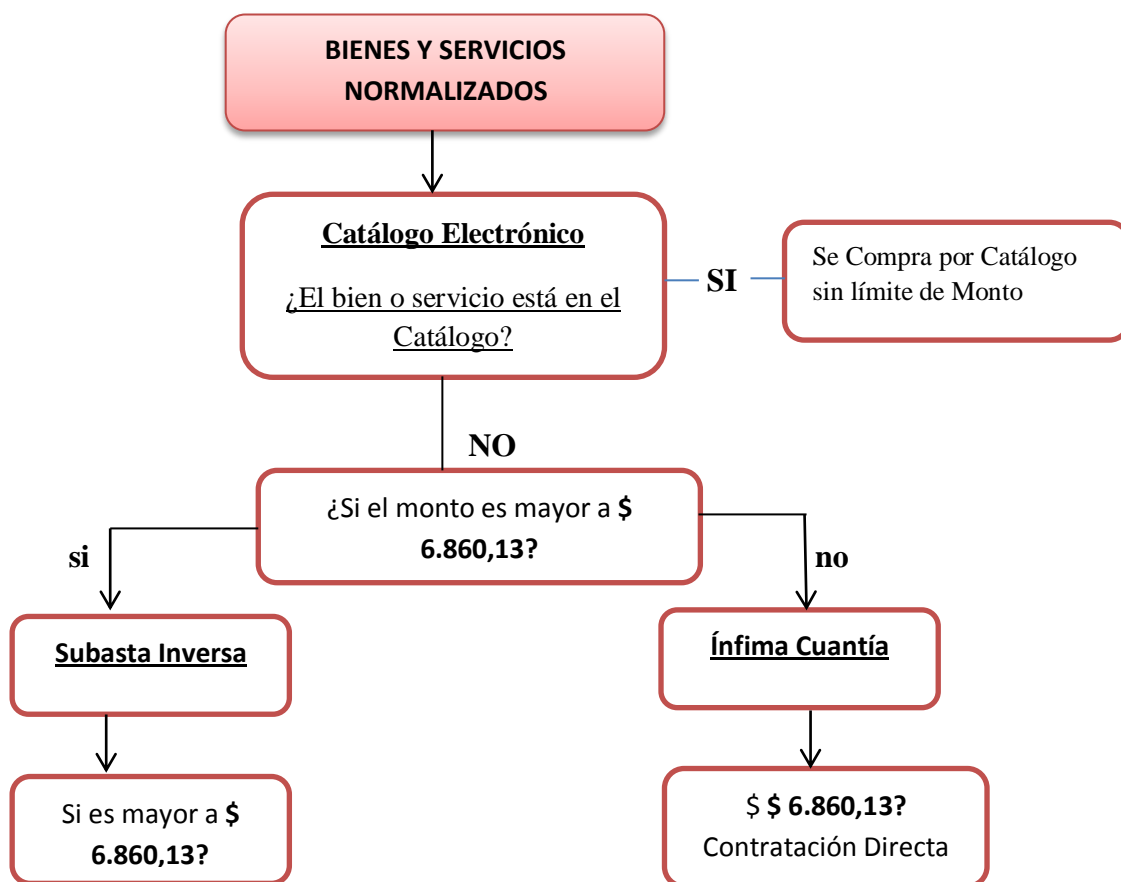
BIENES Y SERVICIOS NORMALIZADOS

Catálogo Electrónico

¿El bien o servicio está en el Catálogo?

SI

Se Compra por Catálogo sin límite de Monto

NO

¿Si el monto es mayor a $ 6.860,13?

si

no

Subasta Inversa

Ínfima Cuantía

Si es mayor a $ 6.860,13?

$ $ 6.860,13?
Contratación Directa